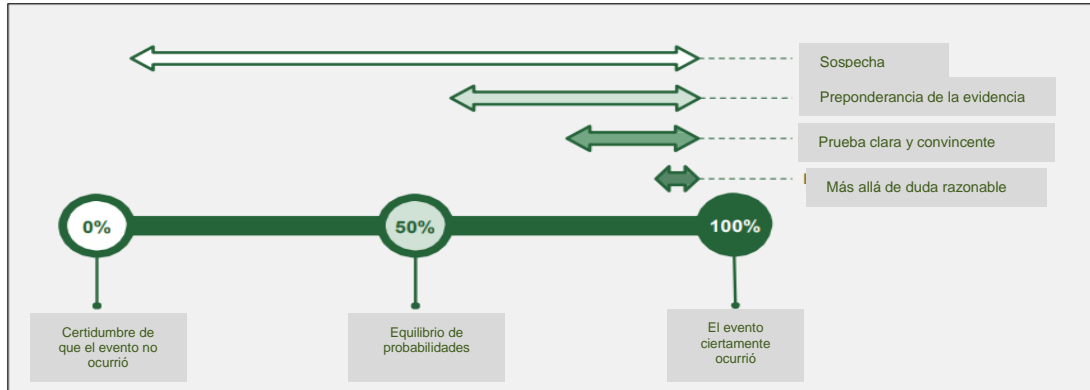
Sospecha

Preponderancia de la evidencia

Prueba clara y convincente

Más allá de duda razonable

0%

50%

100%

Certidumbre de que el evento no ocurrió

Equilibrio de probabilidades

El evento ciertamente ocurrió